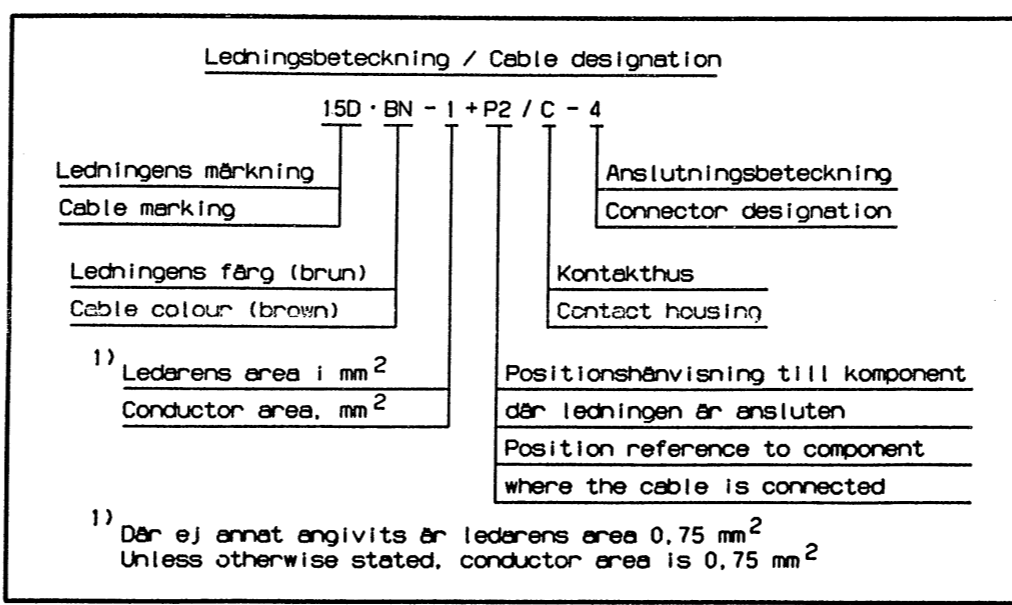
Ledningsbeteckning / Cable designation

15D · BN - 1 + P2 / C - 4

Ledningens märkning

Cable marking

Anslutningsbeteckning

Connector designation

Ledningens färg (brun)

Cable colour (brown)

Kontakthus

Contact housing

$^{1)}$ Ledarens area i mm$^2$

Conductor area, mm$^2$

Positionshänvisning till komponent

där ledningen är ansluten

Position reference to component

where the cable is connected

$^{1)}$ Där ej annat angivits är ledarens area 0,75 mm$^2$
Unless otherwise stated, conductor area is 0,75 mm$^2$